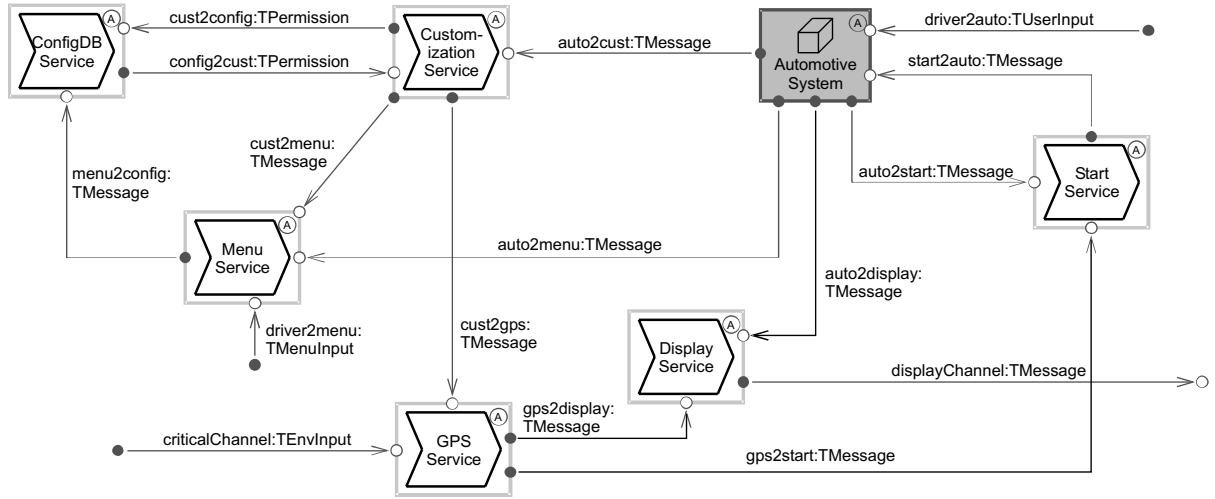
ConfigDB Service

A

cust2config:TPermission

config2cust:TPermission

Custom-ization Service

A

auto2cust:TMessage

Automotive System

A

driver2auto:TUserInput

start2auto:TMessage

cust2menu: TMessage

menu2config: TMessage

auto2start:TMessage

Start Service

A

Menu Service

A

auto2menu:TMessage

auto2display: TMessage

driver2menu: TMenuInput

cust2gps: TMessage

Display Service

A

displayChannel:TMessage

criticalChannel:TEnvInput

GPS Service

A

gps2display: TMessage

gps2start:TMessage